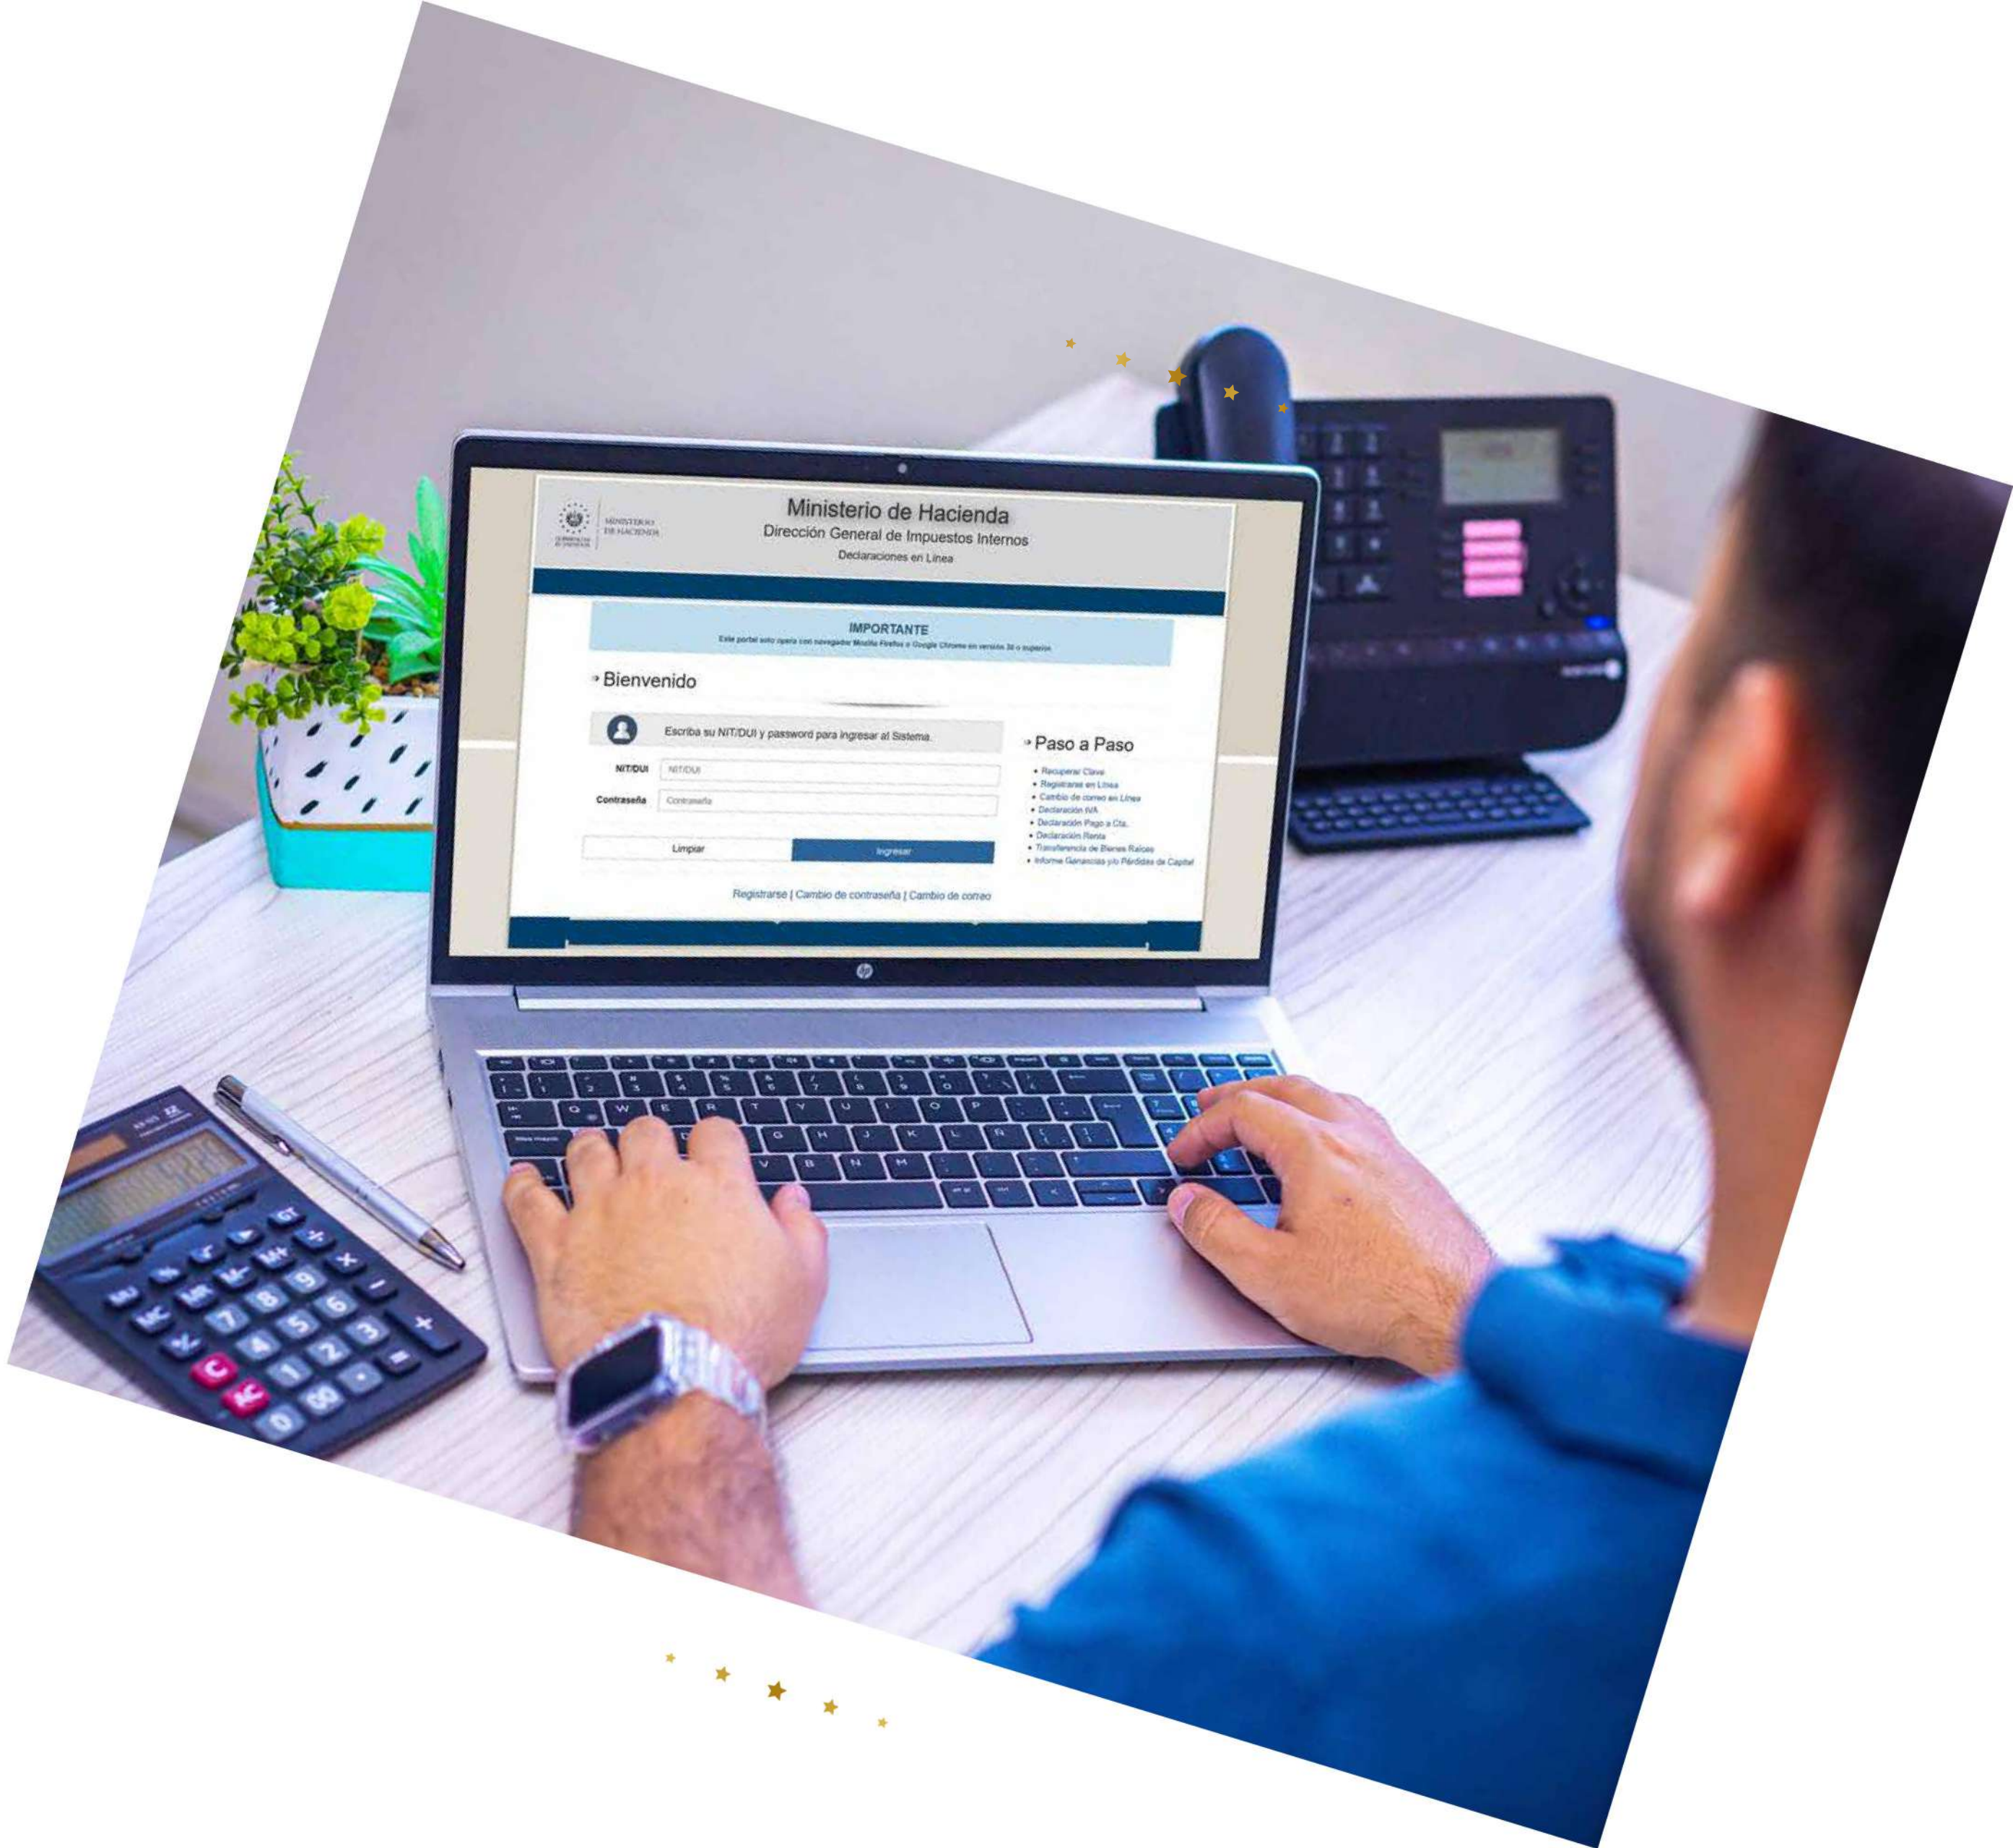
MINISTERIO DE HACIENDA

Ministerio de Hacienda
Dirección General de Impuestos Internos
Declaraciones en Línea

IMPORTANTE
Este portal solo opera con navegador Mozilla Firefox o Google Chrome en versión 36 o superior.

Bienvenido

Escriba su NIT/DUI y password para ingresar al Sistema.

NIT/DUI NIT/DUI
Contraseña Contraseña

Limpiar Ingresar

Registrarse | Cambio de contraseña | Cambio de correo

Paso a Paso

- Recuperar Clave
- Registrarse en Línea
- Cambio de correo en Línea
- Declaración IVA
- Declaración Pago a Cta.
- Declaración Renta
- Transferencia de Bienes Raíces
- Informe Ganancias y/o Pérdidas de Capital